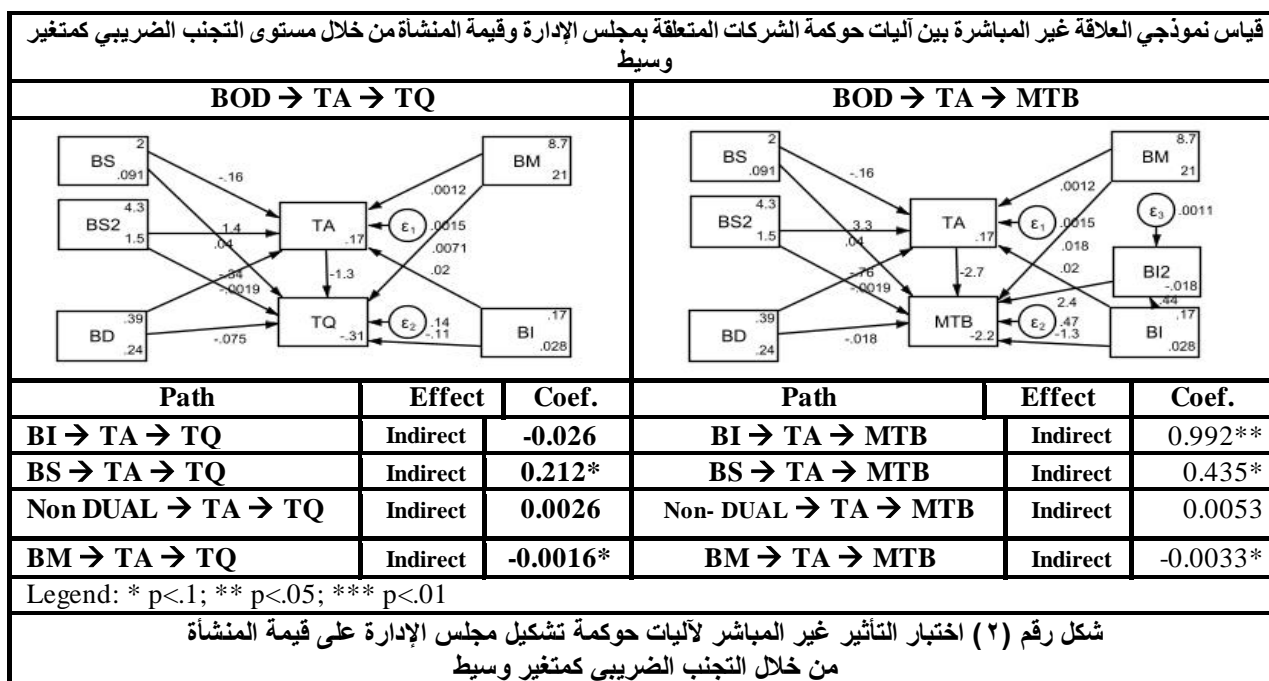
قياس نموذجي العلاقة غير المباشرة بين آليات حوكمة الشركات المتعلقة بمجلس الإدارة وقيمة المنشأة من خلال مستوى التجنب الضريبي كمتغير وسيط

| BOD → TA → MTB | BOD → TA → TQ |
|---|---|

BS 2 .091; BS2 4.3 1.5; BD .39 .24; BM 8.7 21; BI .17 .028; TA .17; TQ -.31; $\varepsilon_1$; $\varepsilon_2$; -.16; 1.4; .04; -.34; -.0019; -.075; .0012; .0015; .0071; .02; -1.3; .14; -.11

BS 2 .091; BS2 4.3 1.5; BD .39 .24; BM 8.7 21; BI .17 .028; BI2 -.018; TA .17; MTB -2.2; $\varepsilon_1$; $\varepsilon_2$; $\varepsilon_3$ .0011; -.16; 3.3; .04; -.76; -.0019; -.018; .0012; .0015; .018; .02; -2.7; 2.4; .44; .47; -1.3

| Path | Effect | Coef. | Path | Effect | Coef. |
|---|---|---|---|---|---|
| BI → TA → TQ | Indirect | -0.026 | BI → TA → MTB | Indirect | 0.992** |
| BS → TA → TQ | Indirect | 0.212* | BS → TA → MTB | Indirect | 0.435* |
| Non DUAL → TA → TQ | Indirect | 0.0026 | Non- DUAL → TA → MTB | Indirect | 0.0053 |
| BM → TA → TQ | Indirect | -0.0016* | BM → TA → MTB | Indirect | -0.0033* |

Legend: * p<.1; ** p<.05; *** p<.01

شكل رقم (٢) اختبار التأثير غير المباشر لآليات حوكمة تشكيل مجلس الإدارة على قيمة المنشأة من خلال التجنب الضريبي كمتغير وسيط